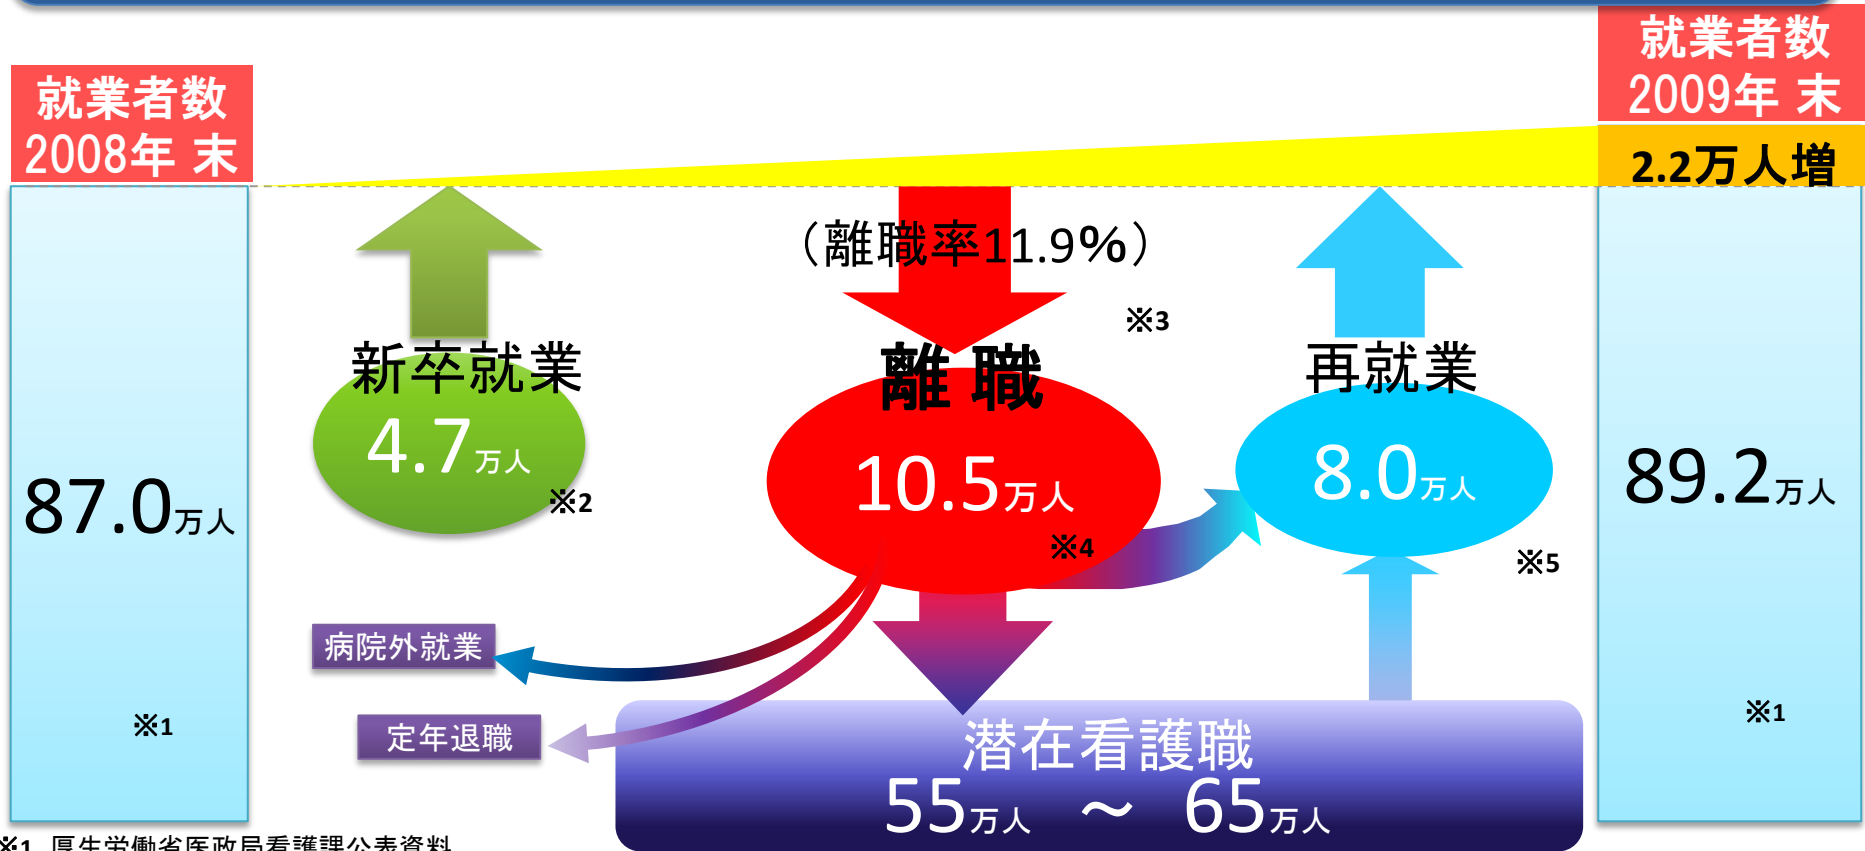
就業者数
2008年 末

87.0万人

※1

就業者数
2009年 末

2.2万人増

89.2万人

※1

新卒就業
4.7万人
※2

（離職率11.9%）
※3
離 職
10.5万人
※4

再就業
8.0万人
※5

病院外就業

定年退職

潜在看護職
55万人 ～ 65万人

※1 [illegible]